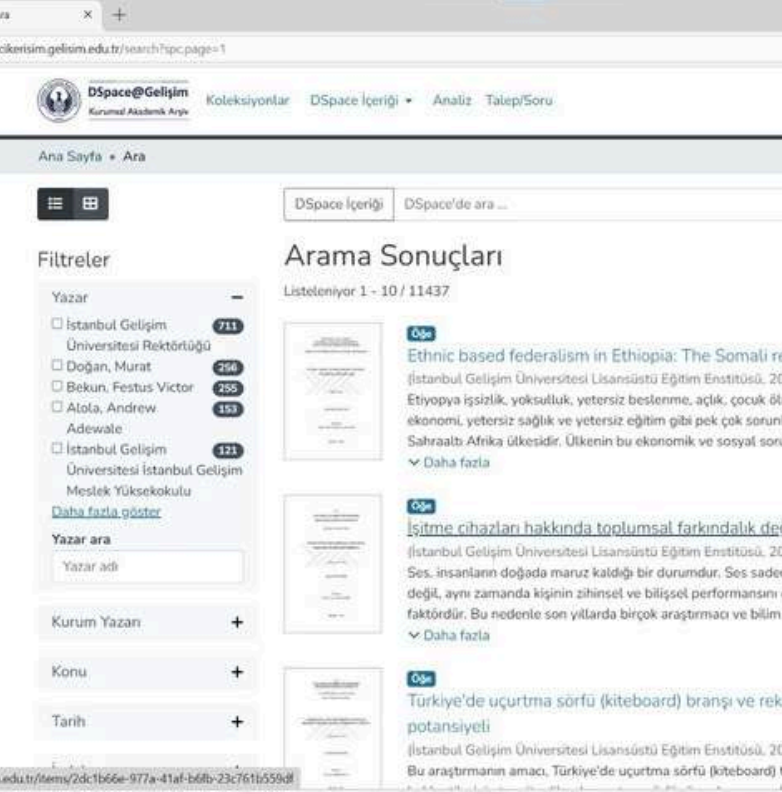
ra ×

+

cikerisim.gelisim.edu.tr/search?spc.page=1

DSpace@Gelişim
Kurumsal Akademik Arşiv

Koleksiyonlar DSpace İçeriği ▾ Analiz Talep/Soru

Ana Sayfa • Ara

DSpace İçeriği DSpace'de ara ...

Filtreler

Yazar −

☐ İstanbul Gelişim Üniversitesi Rektörlüğü 711

☐ Doğan, Murat 256

☐ Bekun, Festus Victor 255

☐ Alola, Andrew Adewale 153

☐ İstanbul Gelişim Üniversitesi İstanbul Gelişim Meslek Yüksekokulu 121

Daha fazla göster

Yazar ara

Yazar adı

Kurum Yazarı +

Konu +

Tarih +

Arama Sonuçları

Listeleniyor 1 - 10 / 11437

Öğe

Ethnic based federalism in Ethiopia: The Somali re

(İstanbul Gelişim Üniversitesi Lisansüstü Eğitim Enstitüsü, 20

Etiyopya işsizlik, yoksulluk, yetersiz beslenme, açlık, çocuk ö ekonomi, yetersiz sağlık ve yetersiz eğitim gibi pek çok sorun Sahraaltı Afrika ülkesidir. Ülkenin bu ekonomik ve sosyal sor

∨ Daha fazla

Öğe

İşitme cihazları hakkında toplumsal farkındalık de

(İstanbul Gelişim Üniversitesi Lisansüstü Eğitim Enstitüsü, 20

Ses, insanların doğada maruz kaldığı bir durumdur. Ses sade değil, aynı zamanda kişinin zihinsel ve bilişsel performansını faktördür. Bu nedenle son yıllarda birçok araştırmacı ve bilim

∨ Daha fazla

Öğe

Türkiye'de uçurtma sörfü (kiteboard) branşı ve rek potansiyeli

(İstanbul Gelişim Üniversitesi Lisansüstü Eğitim Enstitüsü, 20

Bu araştırmanın amacı, Türkiye'de uçurtma sörfü (kiteboard)

.edu.tr/items/2dc1b66e-977a-41af-b6fb-23c761b559df